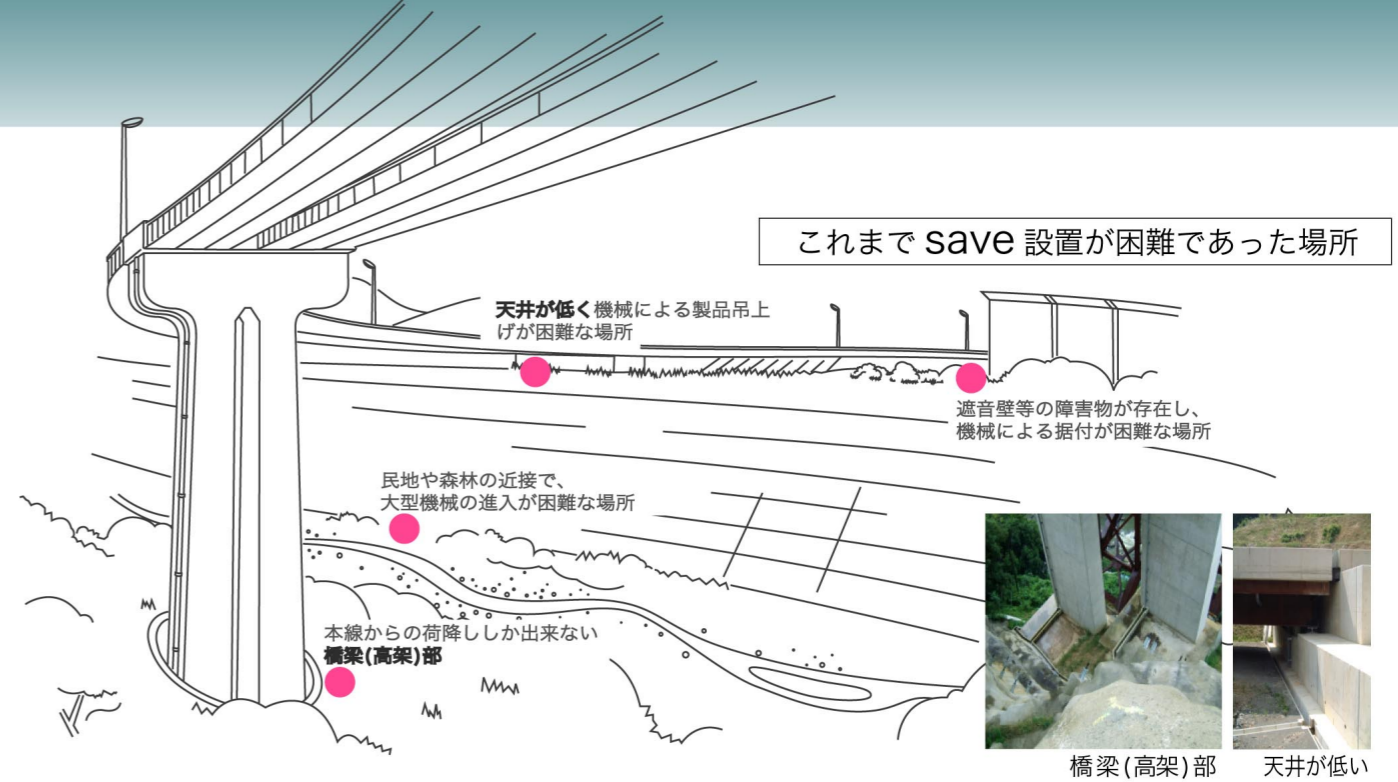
これまで save 設置が困難であった場所

天井が低く機械による製品吊上げが困難な場所

遮音壁等の障害物が存在し、機械による据付が困難な場所

民地や森林の近接で、大型機械の進入が困難な場所

本線からの荷降ししか出来ない橋梁(高架)部

橋梁(高架)部

天井が低い